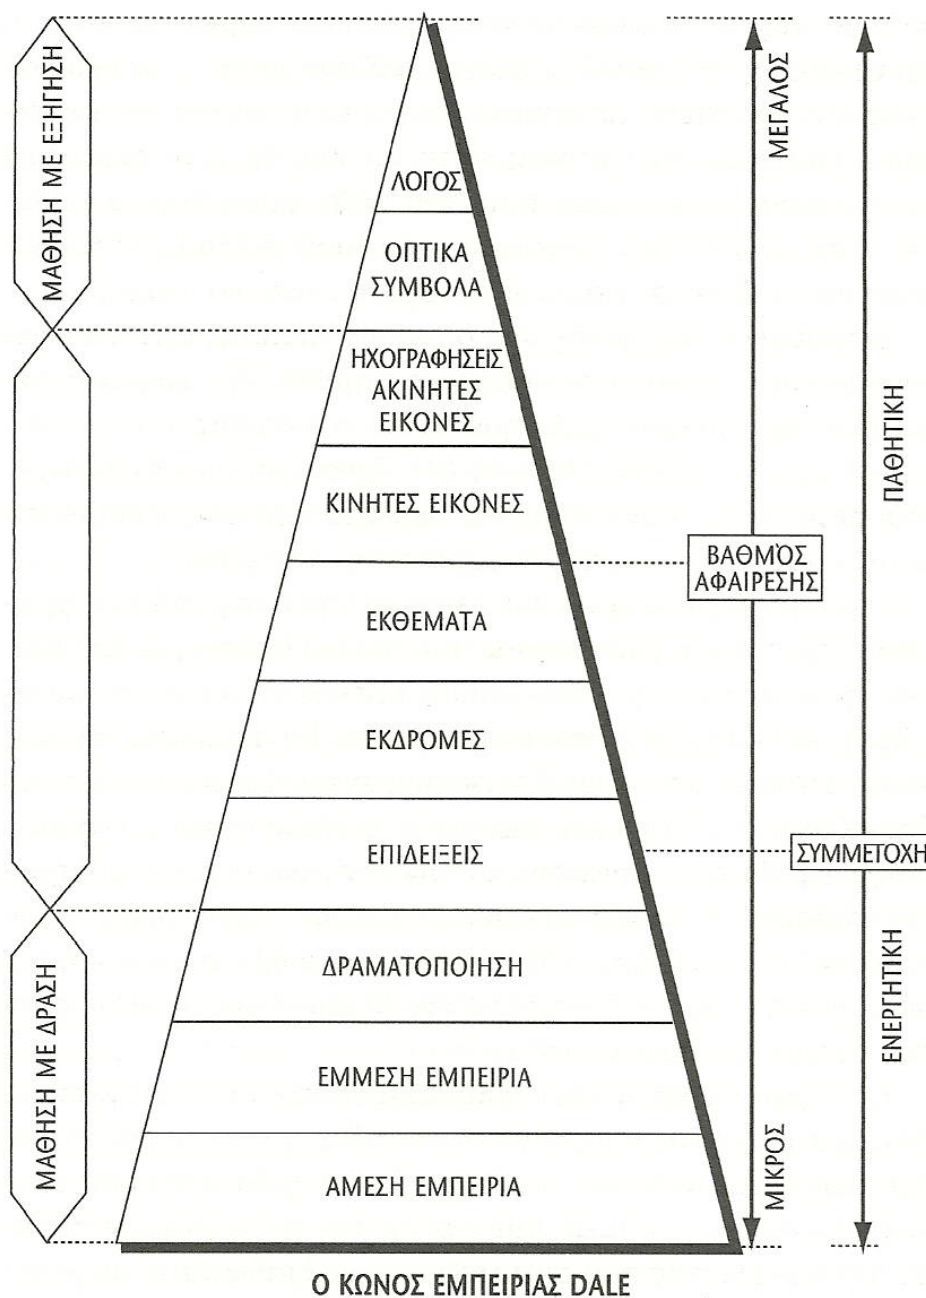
ΜΑΘΗΣΗ ΜΕ ΕΞΗΓΗΣΗ

ΜΑΘΗΣΗ ΜΕ ΔΡΑΣΗ

ΛΟΓΟΣ

ΟΠΤΙΚΑ ΣΥΜΒΟΛΑ

ΗΧΟΓΡΑΦΗΣΕΙΣ ΑΚΙΝΗΤΕΣ ΕΙΚΟΝΕΣ

ΚΙΝΗΤΕΣ ΕΙΚΟΝΕΣ

ΕΚΘΕΜΑΤΑ

ΕΚΔΡΟΜΕΣ

ΕΠΙΔΕΙΞΕΙΣ

ΔΡΑΜΑΤΟΠΟΙΗΣΗ

ΕΜΜΕΣΗ ΕΜΠΕΙΡΙΑ

ΑΜΕΣΗ ΕΜΠΕΙΡΙΑ

ΜΕΓΑΛΟΣ

ΒΑΘΜΌΣ ΑΦΑΙΡΕΣΗΣ

ΜΙΚΡΟΣ

ΠΑΘΗΤΙΚΗ

ΣΥΜΜΕΤΟΧΗ

ΕΝΕΡΓΗΤΙΚΗ

Ο ΚΩΝΟΣ ΕΜΠΕΙΡΙΑΣ DALE